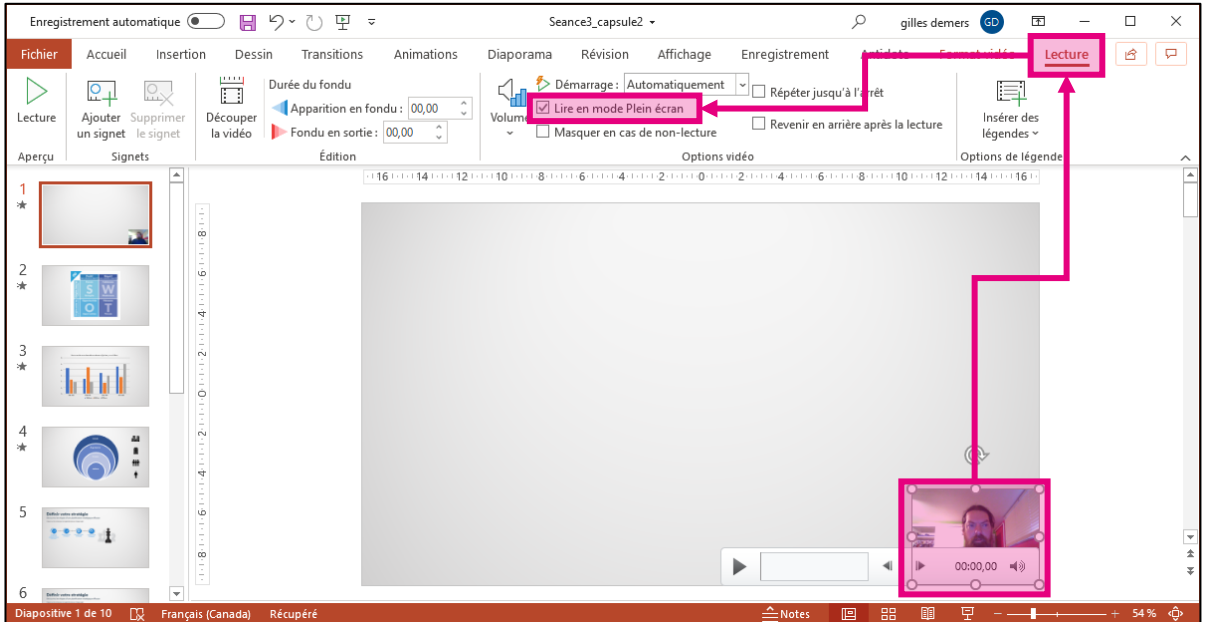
Enregistrement automatique
Seance3_capsule2
gilles demers GD

Fichier Accueil Insertion Dessin Transitions Animations Diaporama Révision Affichage Enregistrement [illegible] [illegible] Lecture

Lecture
Aperçu
Ajouter un signet
Supprimer le signet
Signets
Découper la vidéo
Durée du fondu
Apparition en fondu : 00,00
Fondu en sortie : 00,00
Édition
Volume
Démarrage : Automatiquement
Lire en mode Plein écran
Masquer en cas de non-lecture
Répéter jusqu'à l'arrêt
Revenir en arrière après la lecture
Options vidéo
Insérer des légendes
Options de légende

1
2
S W
O T
3
4
5
6

·16·14·12·10·8·6·4·2·0·2·4·6·8·10·12·14·16·

00:00,00

Diapositive 1 de 10 Français (Canada) Récupéré Notes 54 %